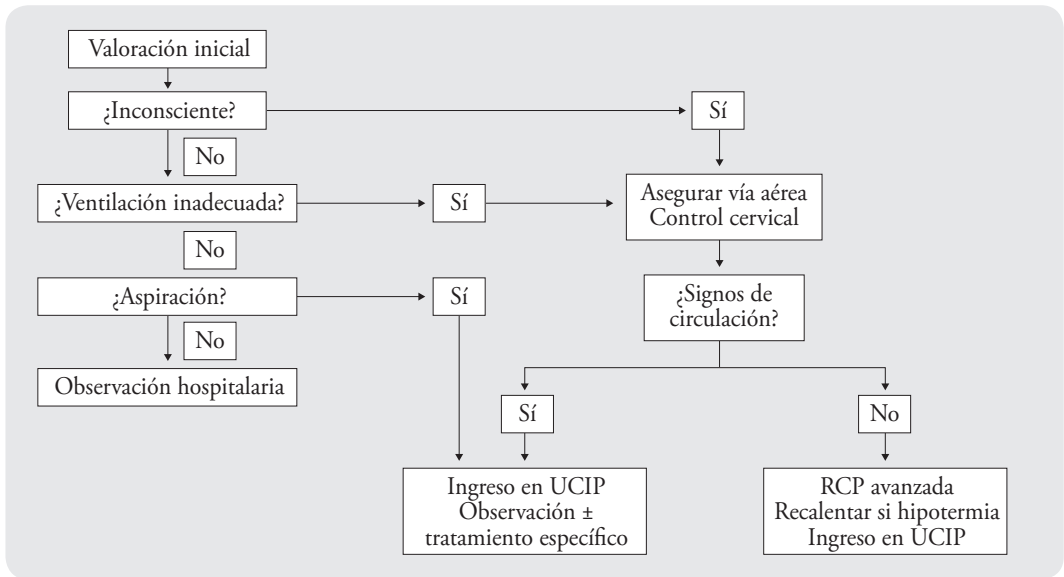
Valoración inicial

¿Inconsciente?

Sí

No

¿Ventilación inadecuada?

Sí

Asegurar vía aérea
Control cervical

No

¿Aspiración?

Sí

¿Signos de circulación?

No

Observación hospitalaria

Sí

No

Ingreso en UCIP
Observación ± tratamiento específico

RCP avanzada
Recalentar si hipotermia
Ingreso en UCIP